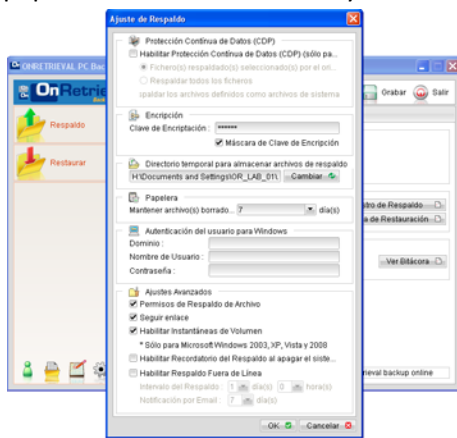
Ajuste de Respaldo

Protección Continua de Datos (CDP)

Habilitar Protección Continua de Datos (CDP) (sólo pa...

Fichero(s) respaldado(s) seleccionado(s) por el ori...

Respaldar todos los ficheros

spaldar los archivos definidos como archivos de sistema

Encripción

Clave de Encriptación : *******

Máscara de Clave de Encripción

Directorio temporal para almacenar archivos de respaldo

H:\Documents and Settings\OR_LAB_01\ Cambiar

Papelera

Mantener archivo(s) borrado... 7 día(s)

Autenticación del usuario para Windows

Dominio :

Nombre de Usuario :

Contraseña :

Ajustes Avanzados

Permisos de Respaldo de Archivo

Seguir enlace

Habilitar Instantáneas de Volumen

* Sólo para Microsoft Windows 2003, XP, Vista y 2008

Habilitar Recordatorio del Respaldo al apagar el siste...

Habilitar Respaldo Fuera de Línea

Intervalo del Respaldo : 1 día(s) 0 hora(s)

Notificación por Email : 7 día(s)

OK Cancelar

OHRETRIEVAL PC Bac

OnRetri

Respaldo

Restaurar

Grabar

Salir

tro de Respaldo

a de Restauración

Ver Bitácora

rieval backup online